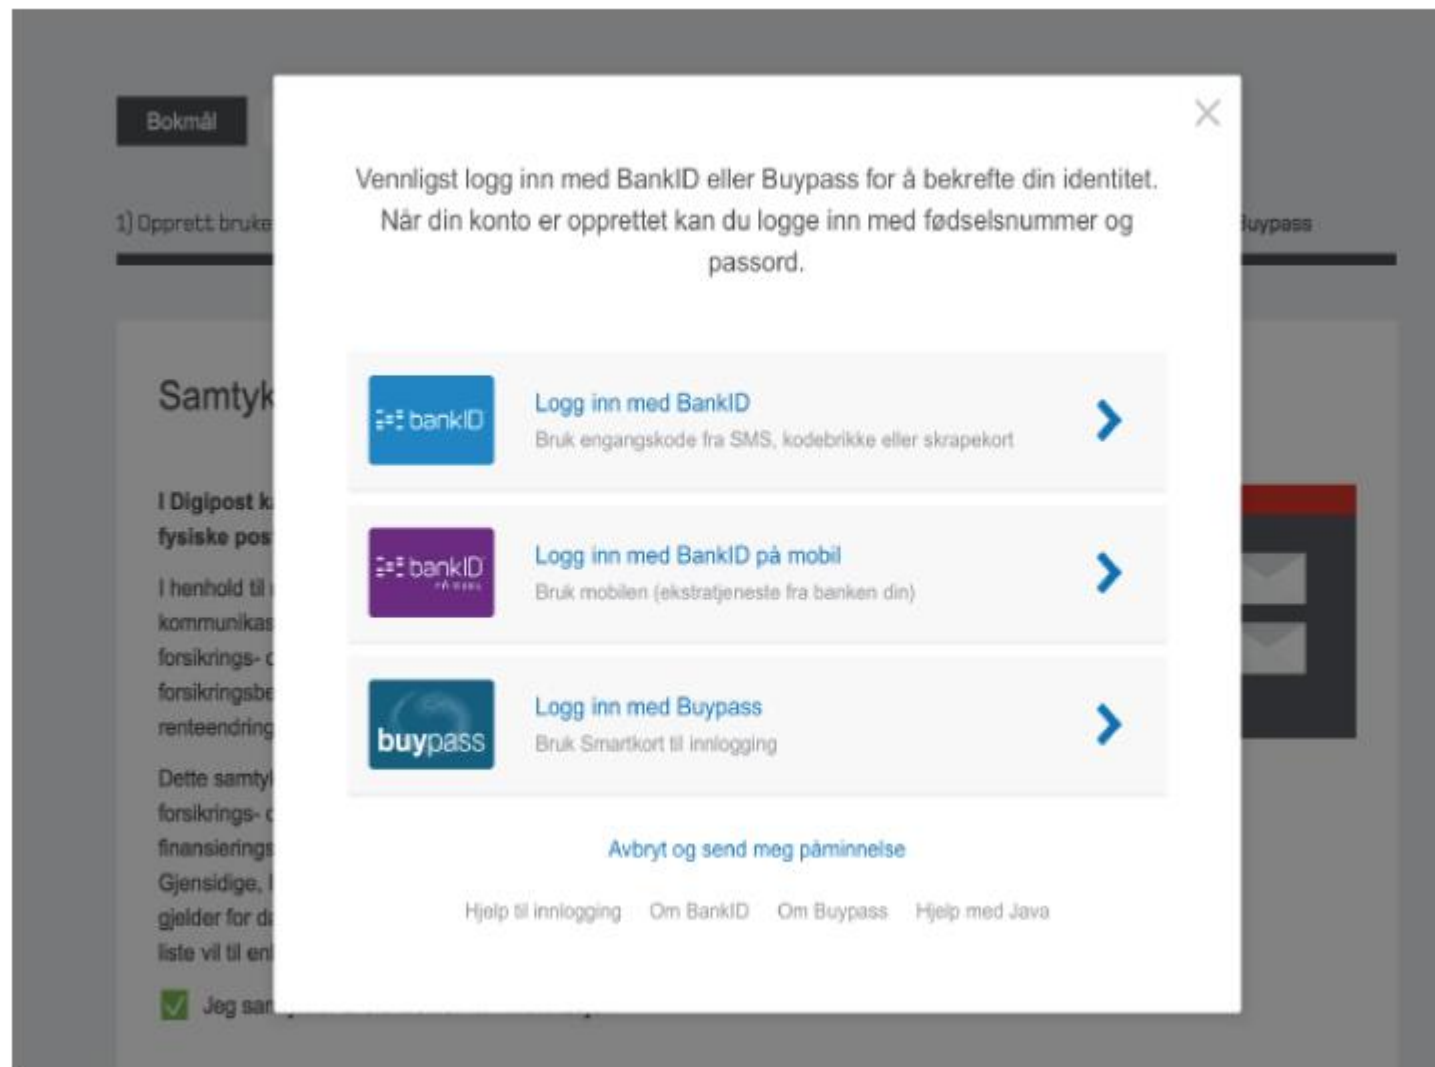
Bokmål

1) Opprett bruke

Buypass

Samtyk

I Digipost k fysiske pos

I henhold til kommunikas forsikrings- forsikringsbe renteendring

Dette samty forsikrings- finansierings Gjensidige, gjelder for d liste vil til en

Jeg sa

Vennligst logg inn med BankID eller Buypass for å bekrefte din identitet. Når din konto er opprettet kan du logge inn med fødselsnummer og passord.

bankID

Logg inn med BankID
Bruk engangskode fra SMS, kodebrikke eller skrapekort

bankID
PÅ MOBIL

Logg inn med BankID på mobil
Bruk mobilen (ekstratjeneste fra banken din)

buypass

Logg inn med Buypass
Bruk Smartkort til innlogging

Avbryt og send meg påminnelse

Hjelp til innlogging Om BankID Om Buypass Hjelp med Java